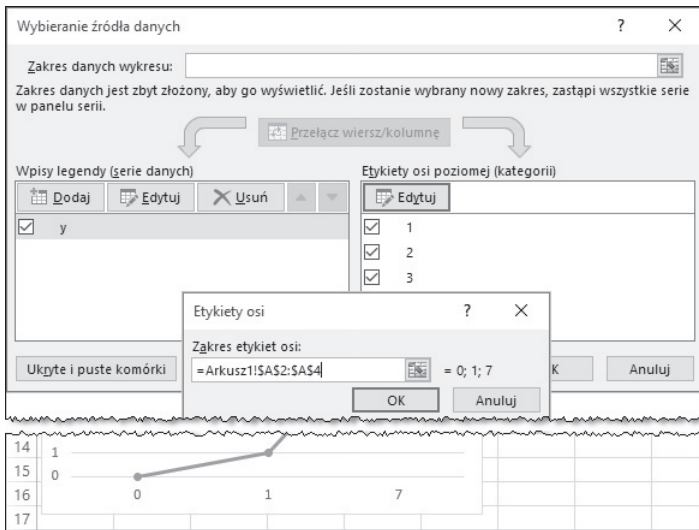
Wybieranie źródła danych ? ×

Zakres danych wykresu:

Zakres danych jest zbyt złożony, aby go wyświetlić. Jeśli zostanie wybrany nowy zakres, zastąpi wszystkie serie w panelu serii.

Przełącz wiersz/kolumnę

Wpisy legendy (serie danych)

Dodaj Edytuj Usuń

y

Etykiety osi poziomej (kategorii)

Edytuj

1

2

3

Etykiety osi ? ×

Zakres etykiet osi:

=Arkusz1!$A$2:$A$4 = 0; 1; 7

OK Anuluj

Ukryte i puste komórki

K Anuluj

14 1

15 0

16 0 1 7

17